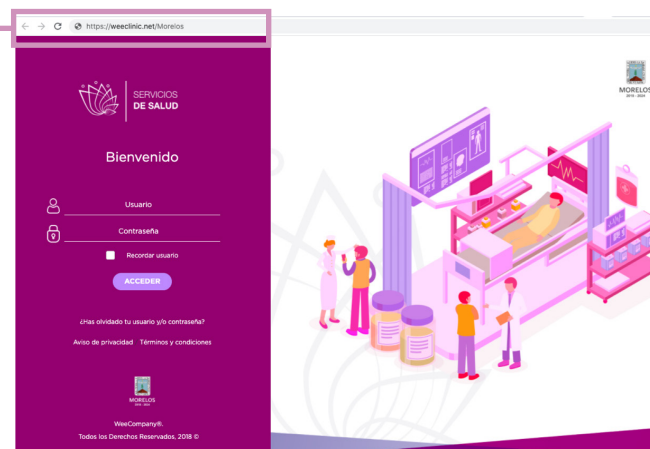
https://weeclinic.net/Morelos

SERVICIOS DE SALUD

Bienvenido

Usuario

Contraseña

Recordar usuario

ACCEDER

¿Has olvidado tu usuario y/o contraseña?

Aviso de privacidad Términos y condiciones

MORELOS
2018 - 2024

WeeCompany®.
Todos los Derechos Reservados, 2018 ©

MORELOS
2018 - 2024